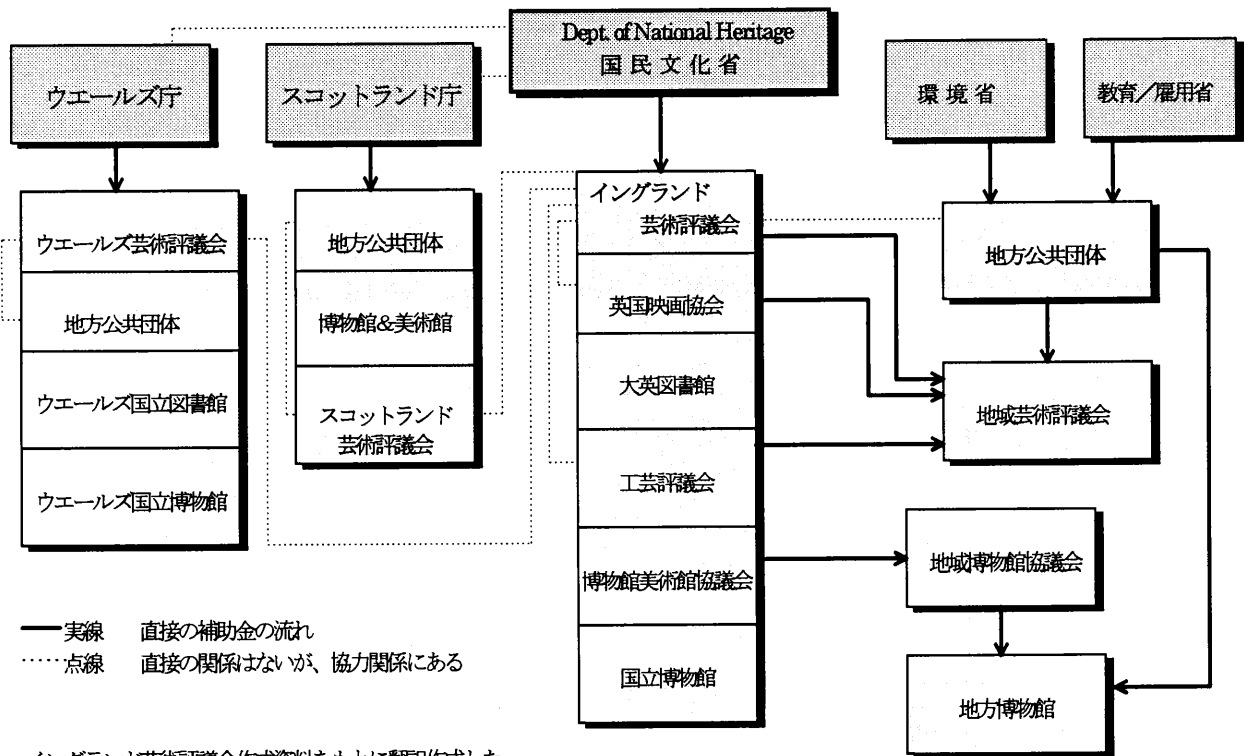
ウエールズ庁

スコットランド庁

Dept. of National Heritage
国民文化省

環境省

教育／雇用省

ウエールズ芸術評議会

地方公共団体

ウエールズ国立図書館

ウエールズ国立博物館

地方公共団体

博物館&美術館

スコットランド芸術評議会

イングランド芸術評議会

英国映画協会

大英図書館

工芸評議会

博物館美術館協議会

国立博物館

地方公共団体

地域芸術評議会

地域博物館協議会

地方博物館

実線　直接の補助金の流れ
点線　直接の関係はないが、協力関係にある

イングランド芸術評議会作成資料をもとに翻訳作成した